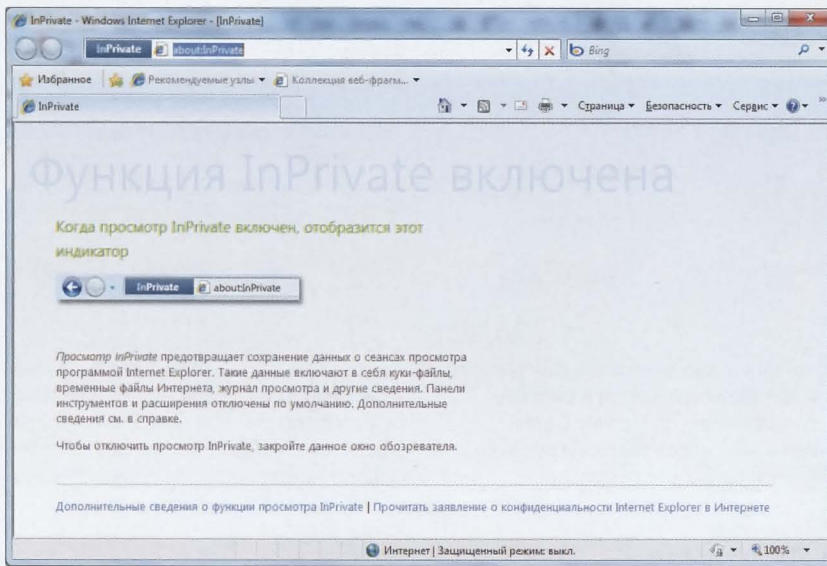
InPrivate - Windows Internet Explorer - [InPrivate]

InPrivate about:InPrivate

Bing

Избранное

Рекомендуемые узлы ▾

Коллекция веб-фрагм... ▾

InPrivate

Страница ▾ Безопасность ▾ Сервис ▾

Функция InPrivate включена

Когда просмотр InPrivate включен, отобразится этот индикатор

InPrivate about:InPrivate

Просмотр InPrivate предотвращает сохранение данных о сеансах просмотра программой Internet Explorer. Такие данные включают в себя куки-файлы, временные файлы Интернета, журнал просмотра и другие сведения. Панели инструментов и расширения отключены по умолчанию. Дополнительные сведения см. в справке.

Чтобы отключить просмотр InPrivate, закройте данное окно обозревателя.

Дополнительные сведения о функции просмотра InPrivate | Прочитать заявление о конфиденциальности Internet Explorer в Интернете

Интернет | Защищенный режим: выкл.

100%